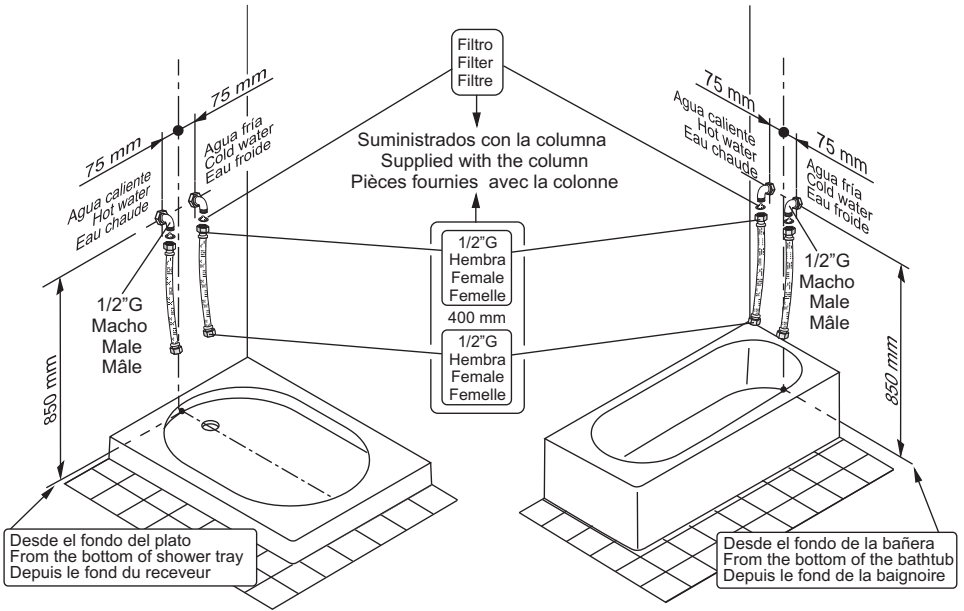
Filtro
Filter
Filtre

Suministrados con la columna
Supplied with the column
Pièces fournies avec la colonne

75 mm

75 mm

Agua caliente
Hot water
Eau chaude

Agua fría
Cold water
Eau froide

1/2"G
Macho
Male
Mâle

850 mm

1/2"G
Hembra
Female
Femelle

400 mm

1/2"G
Hembra
Female
Femelle

75 mm

75 mm

Agua caliente
Hot water
Eau chaude

Agua fría
Cold water
Eau froide

1/2"G
Macho
Male
Mâle

850 mm

Desde el fondo del plato
From the bottom of shower tray
Depuis le fond du receveur

Desde el fondo de la bañera
From the bottom of the bathtub
Depuis le fond de la baignoire